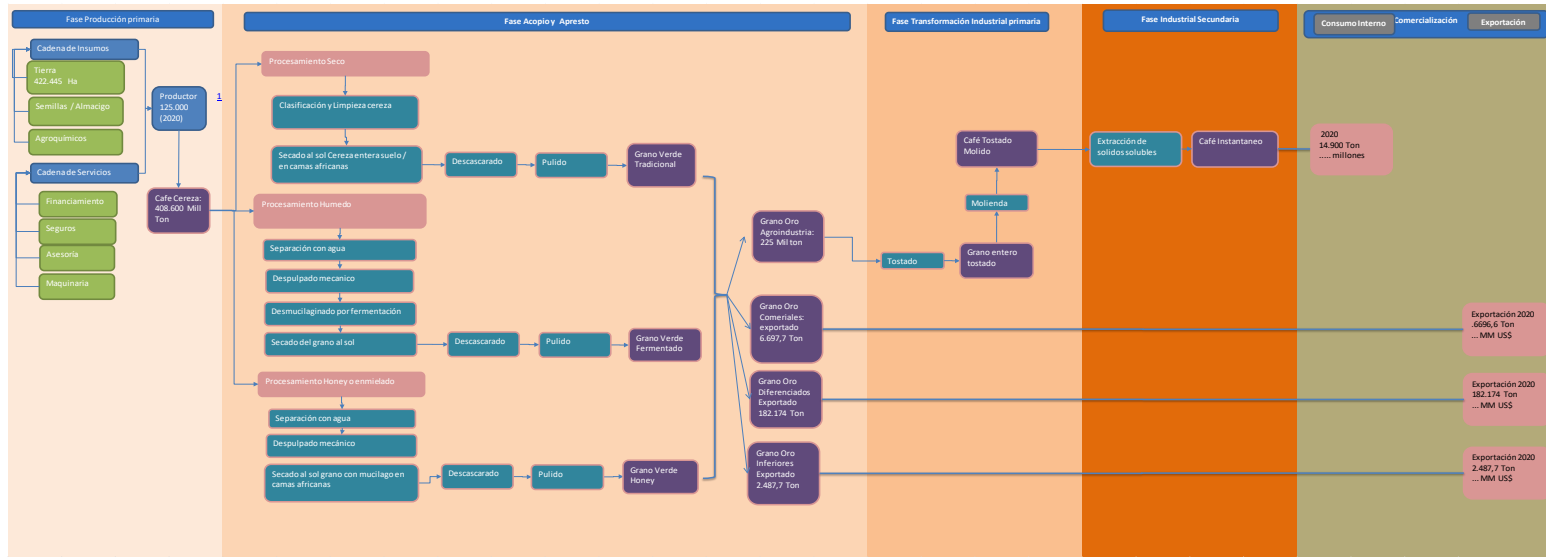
Fase Producción primaria

Cadena de Insumos

Tierra
422.445 Ha

Semillas / Almacigo

Agroquímicos

Cadena de Servicios

Financiamiento

Seguros

Asesoría

Maquinaria

Productor
125.000
(2020)

1

Cafe Cereza:
408.600 Mill
Ton

Fase Acopio y Apresto

Procesamiento Seco

Clasificación y Limpieza cereza

Secado al sol Cereza entera suelo / en camas africanas

Descascarado

Pulido

Grano Verde Tradicional

Procesamiento Humedo

Separación con agua

Despulpado mecanico

Desmucilaginado por fermentación

Secado del grano al sol

Descascarado

Pulido

Grano Verde Fermentado

Procesamiento Honey o enmielado

Separación con agua

Despulpado mecánico

Secado al sol grano con mucilago en camas africanas

Descascarado

Pulido

Grano Verde Honey

Grano Oro
Agroindustria:
225 Mil ton

Grano Oro
Comeriales:
exportado
6.697,7 Ton

Grano Oro
Diferenciados
Exportado
182.174 Ton

Grano Oro
Inferiores
Exportado
2.487,7 Ton

Fase Transformación Industrial primaria

Tostado

Grano entero tostado

Molienda

Café Tostado Molido

Fase Industrial Secundaria

Extracción de solidos solubles

Café Instantaneo

Consumo Interno

Comercialización

Exportación

2020
14.900 Ton
..... millones

Exportación 2020
.6696,6 Ton
... MM US$

Exportación 2020
182.174 Ton
... MM US$

Exportación 2020
2.487,7 Ton
... MM US$